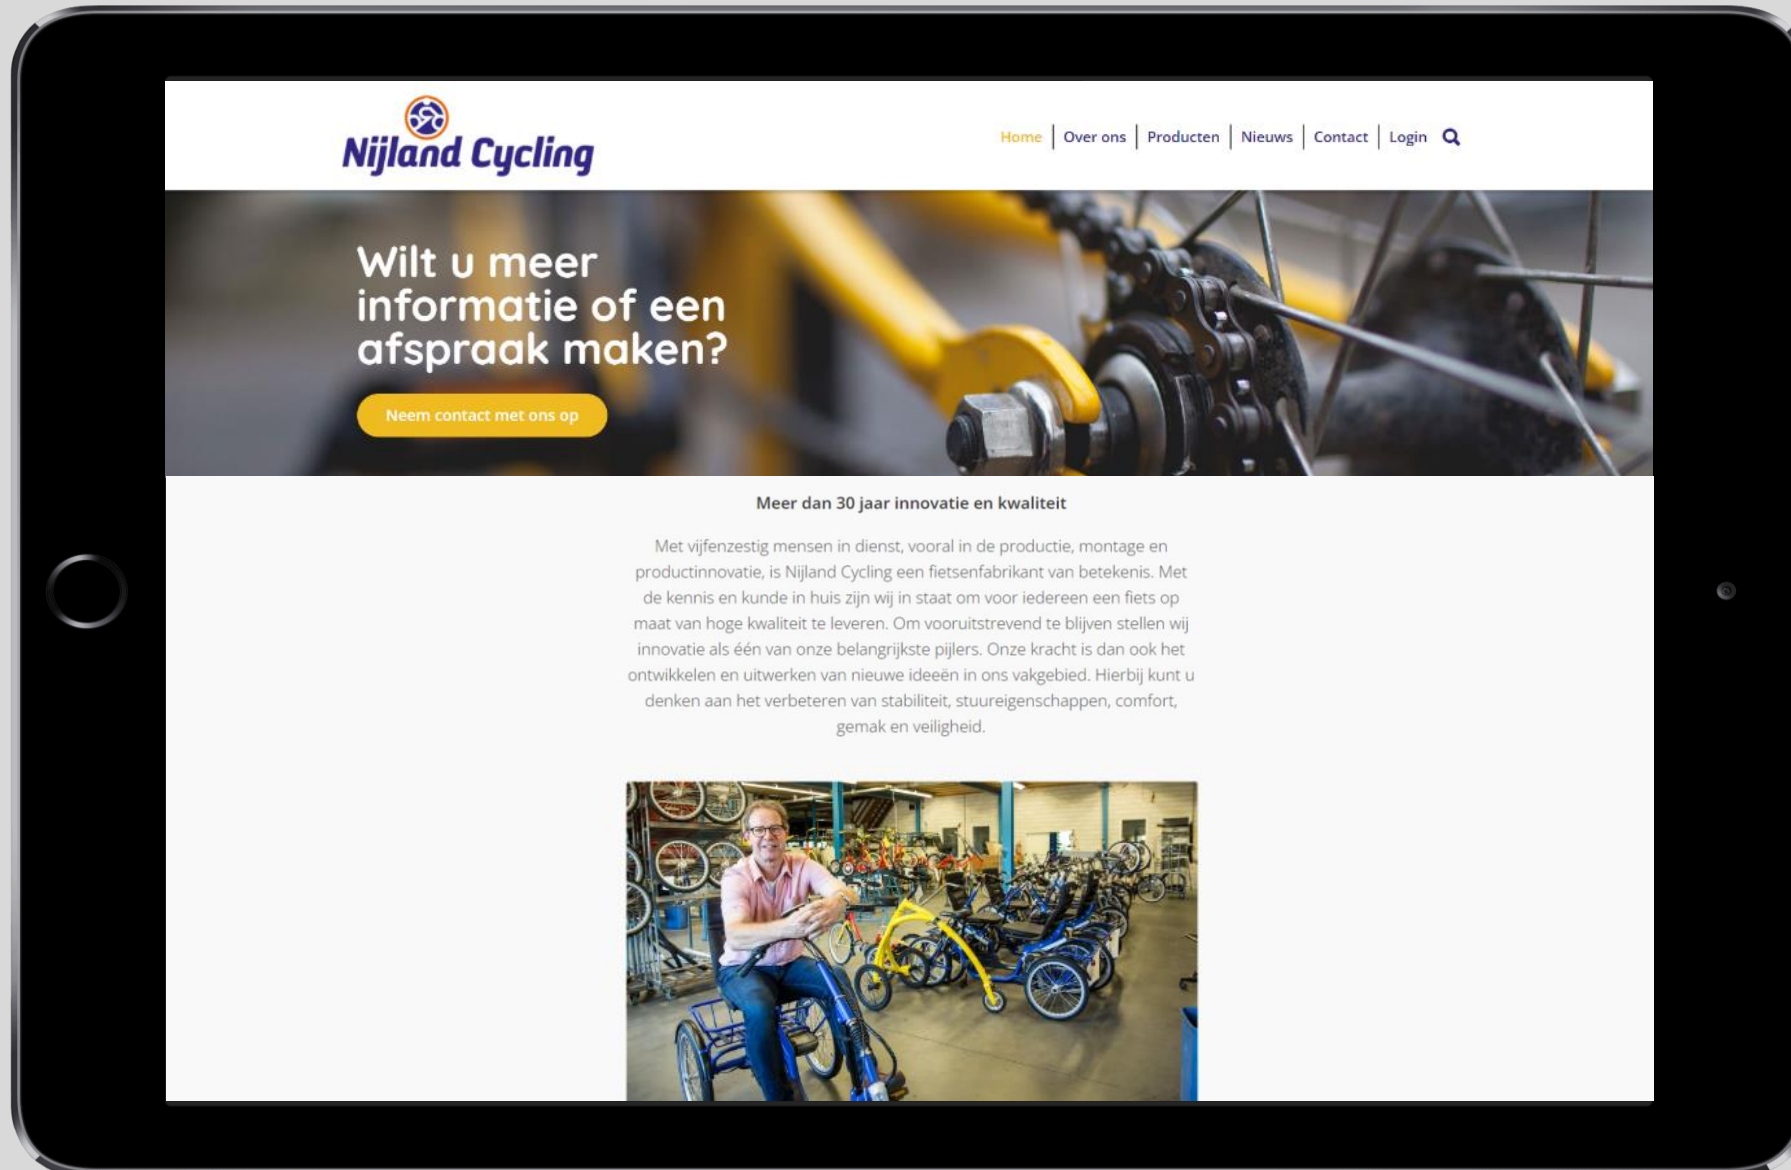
Nijland Cycling

Home | Over ons | Producten | Nieuws | Contact | Login

Wilt u meer informatie of een afspraak maken?

Neem contact met ons op

Meer dan 30 jaar innovatie en kwaliteit

Met vijfenzestig mensen in dienst, vooral in de productie, montage en productinnovatie, is Nijland Cycling een fietsenfabrikant van betekenis. Met de kennis en kunde in huis zijn wij in staat om voor iedereen een fiets op maat van hoge kwaliteit te leveren. Om vooruitstrevend te blijven stellen wij innovatie als één van onze belangrijkste pijlers. Onze kracht is dan ook het ontwikkelen en uitwerken van nieuwe ideeën in ons vakgebied. Hierbij kunt u denken aan het verbeteren van stabiliteit, stuureigenschappen, comfort, gemak en veiligheid.